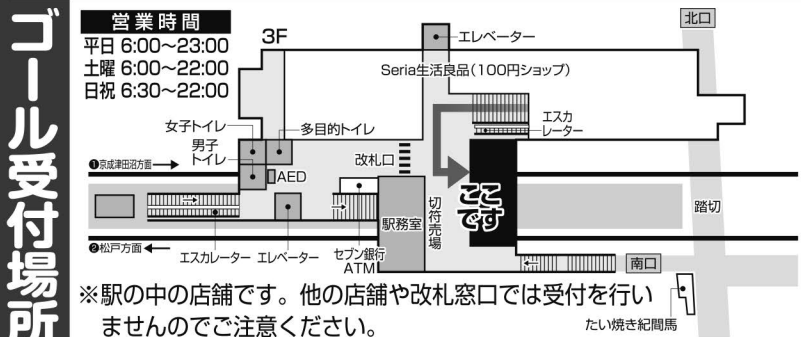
ゴール受付場所

営業時間
平日 6:00～23:00
土曜 6:00～22:00
日祝 6:30～22:00

3F

エレベーター
Seria生活良品(100円ショップ)
北口
エスカレーター
女子トイレ
多目的トイレ
男子トイレ
AED
改札口
❶京成津田沼方面
ここです
切符売場
駅務室
踏切
❷松戸方面
エスカレーター
エレベーター
セブン銀行ATM
南口

※駅の中の店舗です。他の店舗や改札窓口では受付を行いませんのでご注意ください。

たい焼き紀間馬